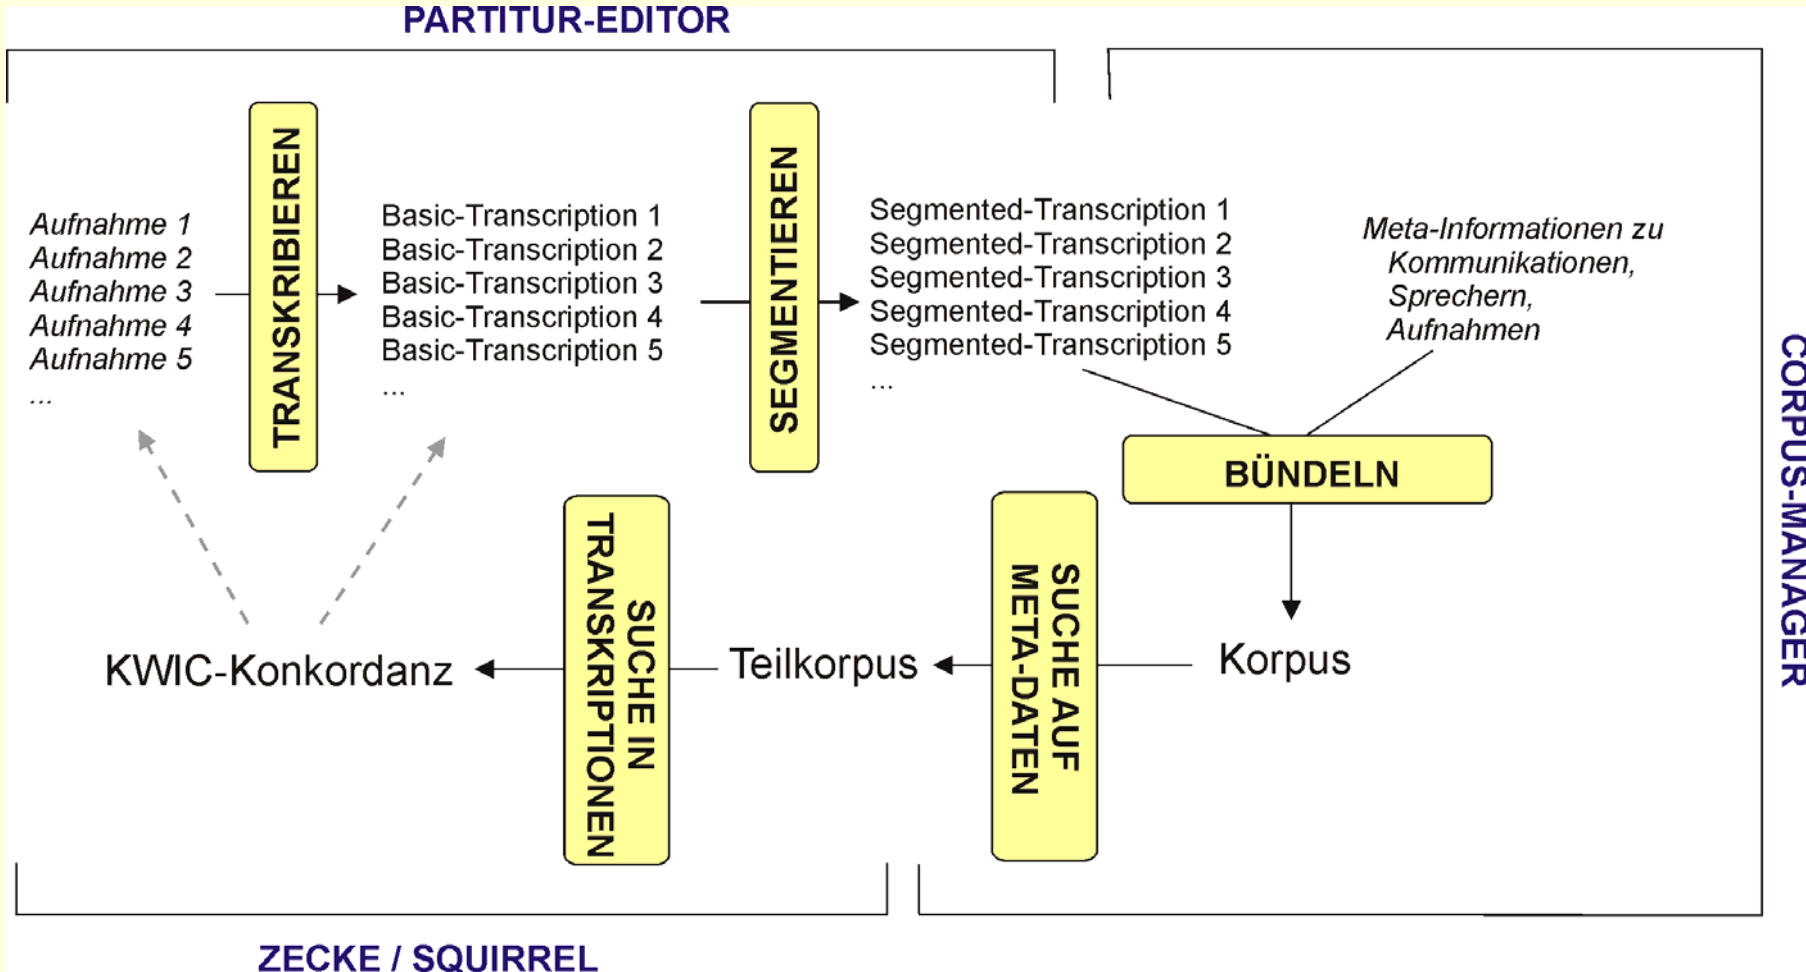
PARTITUR-EDITOR

*Aufnahme 1*
*Aufnahme 2*
*Aufnahme 3*
*Aufnahme 4*
*Aufnahme 5*
*...*

TRANSKRIBIEREN

Basic-Transcription 1
Basic-Transcription 2
Basic-Transcription 3
Basic-Transcription 4
Basic-Transcription 5
...

SEGMENTIEREN

Segmented-Transcription 1
Segmented-Transcription 2
Segmented-Transcription 3
Segmented-Transcription 4
Segmented-Transcription 5
...

*Meta-Informationen zu Kommunikationen, Sprechern, Aufnahmen*

BÜNDELN

CORPUS-MANAGER

KWIC-Konkordanz

SUCHE IN TRANSKRIPTIONEN

Teilkorpus

SUCHE AUF META-DATEN

Korpus

ZECKE / SQUIRREL